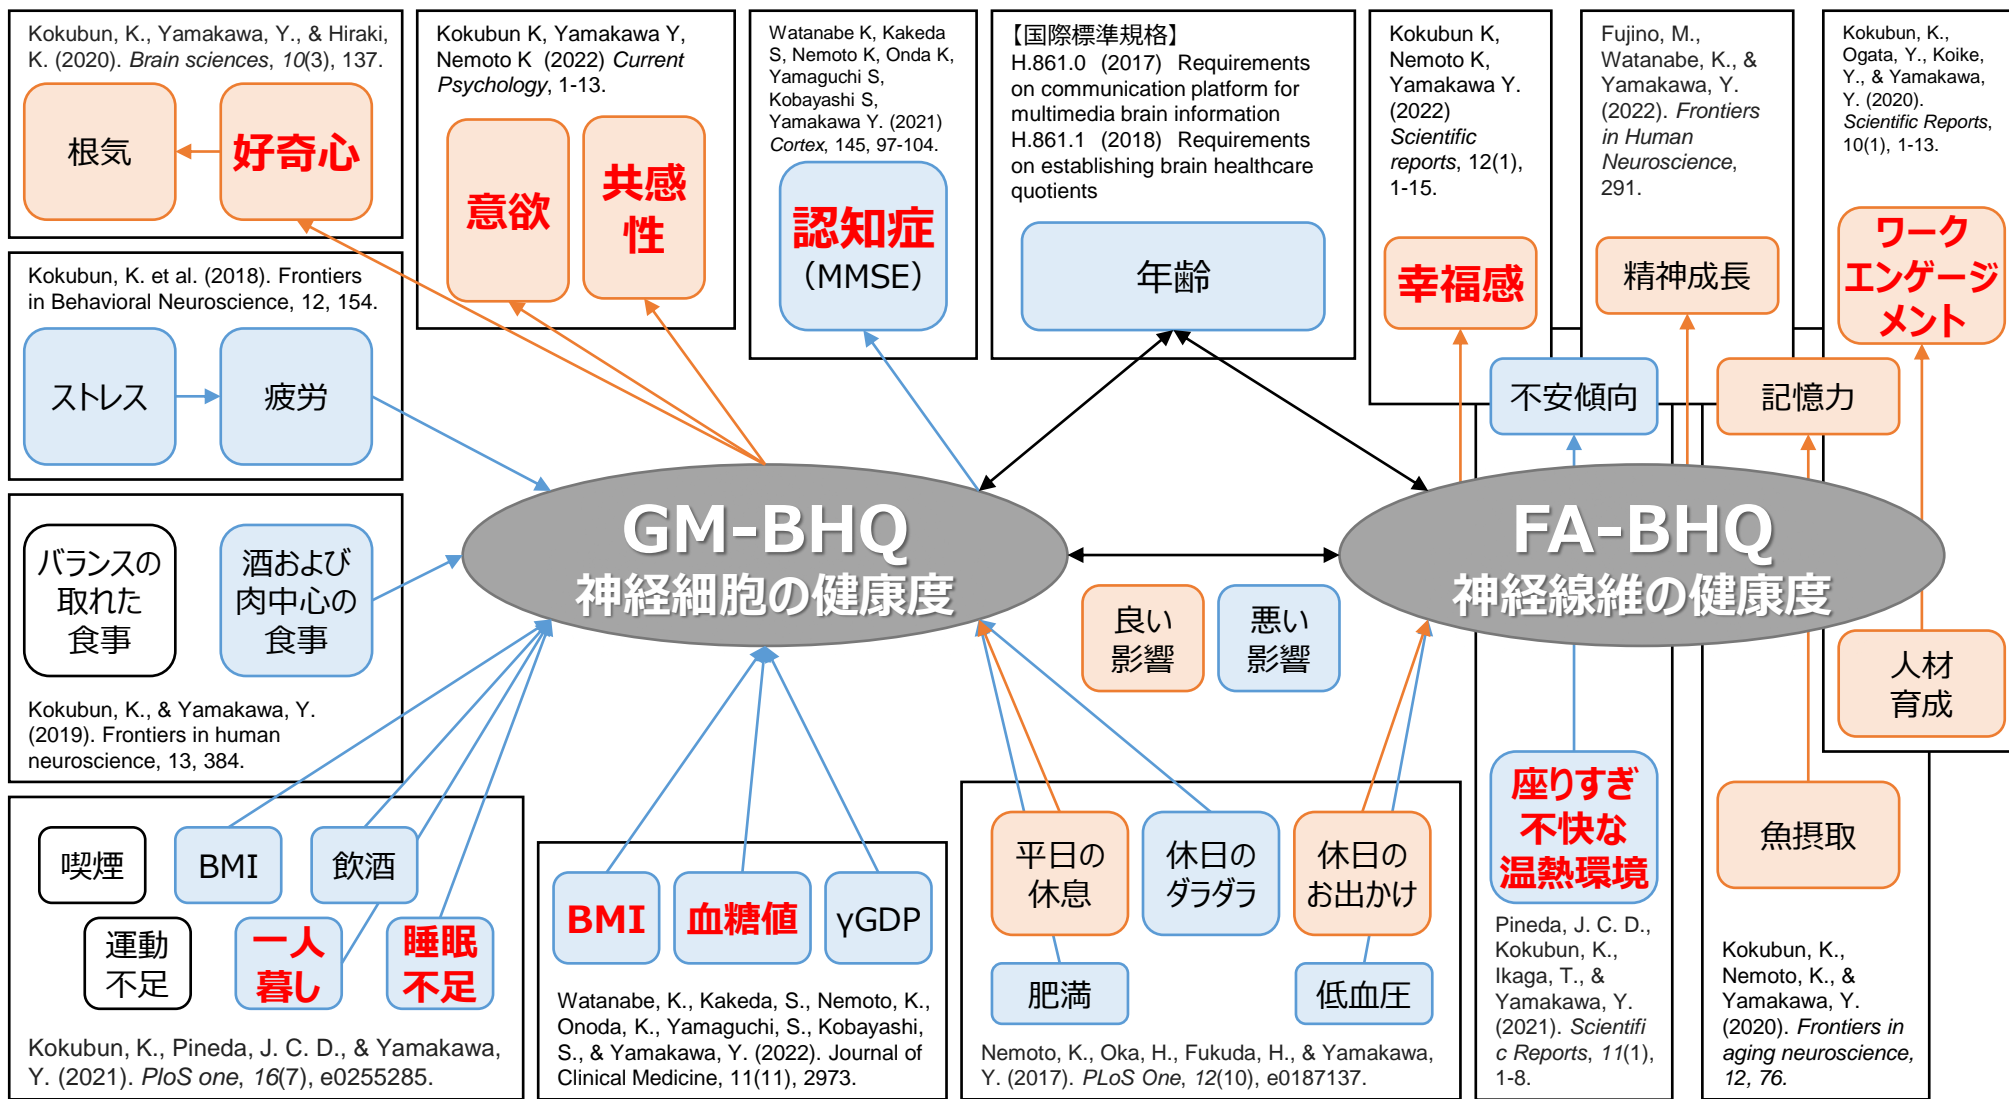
Kokubun, K., Yamakawa, Y., & Hiraki, K. (2020). Brain sciences, 10(3), 137.

根気

好奇心

Kokubun K, Yamakawa Y, Nemoto K (2022) Current Psychology, 1-13.

意欲

共感性

Watanabe K, Kakeda S, Nemoto K, Onda K, Yamaguchi S, Kobayashi S, Yamakawa Y. (2021) Cortex, 145, 97-104.

認知症 (MMSE)

【国際標準規格】
H.861.0 (2017) Requirements on communication platform for multimedia brain information
H.861.1 (2018) Requirements on establishing brain healthcare quotients

年齢

Kokubun K, Nemoto K, Yamakawa Y. (2022) Scientific reports, 12(1), 1-15.

幸福感

Fujino, M., Watanabe, K., & Yamakawa, Y. (2022). Frontiers in Human Neuroscience, 291.

精神成長

Kokubun, K., Ogata, Y., Koike, Y., & Yamakawa, Y. (2020). Scientific Reports, 10(1), 1-13.

ワークエンゲージメント

Kokubun, K. et al. (2018). Frontiers in Behavioral Neuroscience, 12, 154.

ストレス

疲労

不安傾向

記憶力

GM-BHQ
神経細胞の健康度

FA-BHQ
神経線維の健康度

バランスの取れた食事

酒および肉中心の食事

Kokubun, K., & Yamakawa, Y. (2019). Frontiers in human neuroscience, 13, 384.

良い影響

悪い影響

人材育成

喫煙

BMI

飲酒

運動不足

一人暮し

睡眠不足

Kokubun, K., Pineda, J. C. D., & Yamakawa, Y. (2021). PloS one, 16(7), e0255285.

BMI

血糖値

γGDP

Watanabe, K., Kakeda, S., Nemoto, K., Onoda, K., Yamaguchi, S., Kobayashi, S., & Yamakawa, Y. (2022). Journal of Clinical Medicine, 11(11), 2973.

平日の休息

休日のダラダラ

休日のお出かけ

肥満

低血圧

Nemoto, K., Oka, H., Fukuda, H., & Yamakawa, Y. (2017). PLoS One, 12(10), e0187137.

座りすぎ不快な温熱環境

Pineda, J. C. D., Kokubun, K., Ikaga, T., & Yamakawa, Y. (2021). Scientific Reports, 11(1), 1-8.

魚摂取

Kokubun, K., Nemoto, K., & Yamakawa, Y. (2020). Frontiers in aging neuroscience, 12, 76.